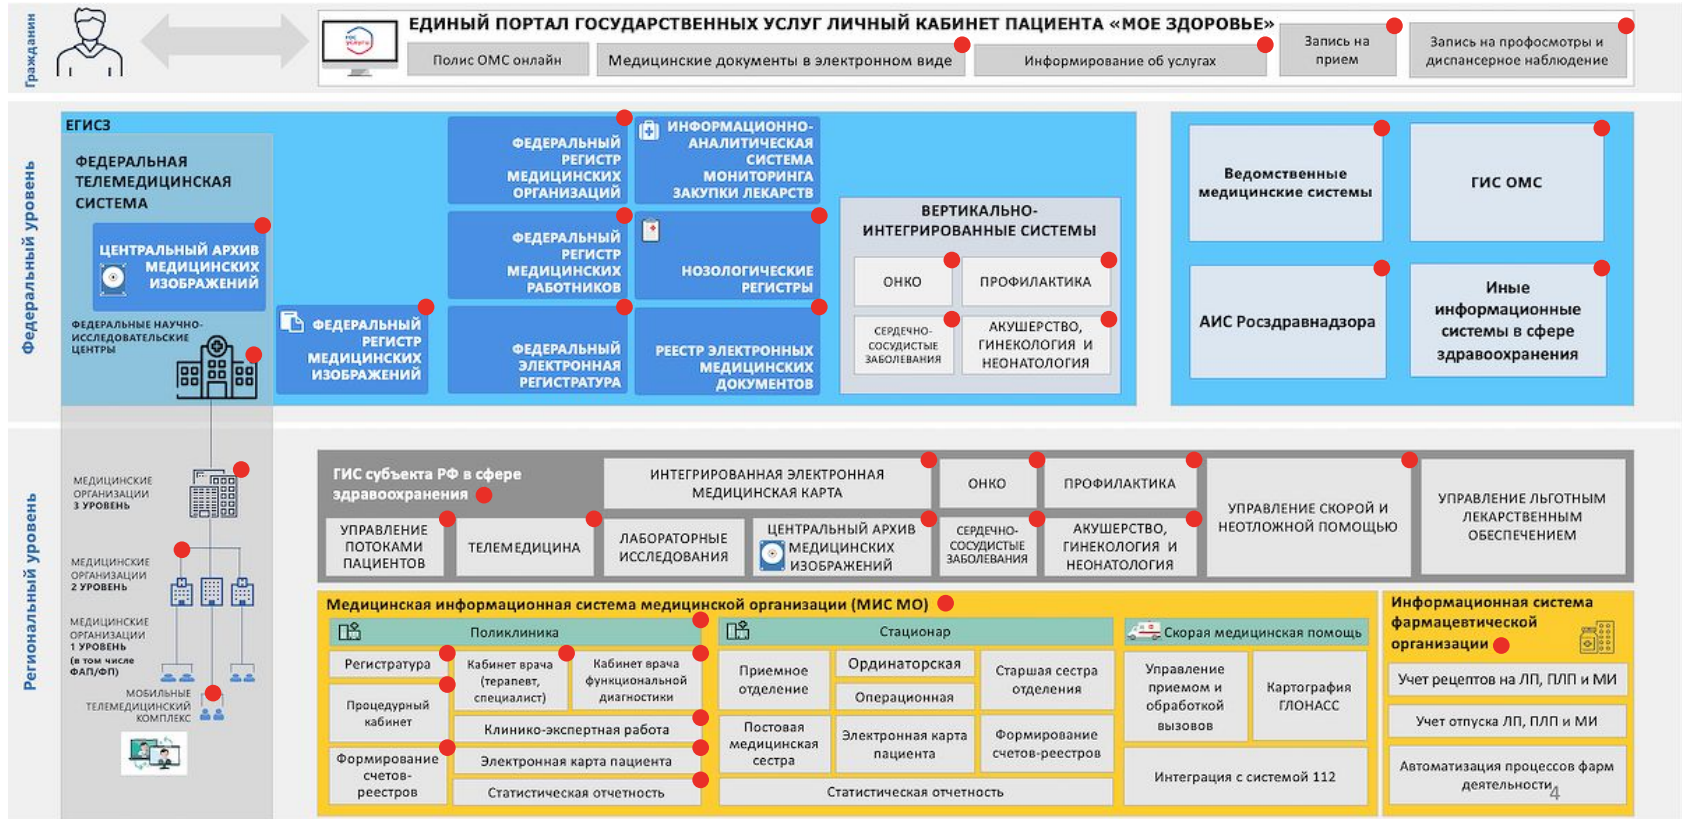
Граждане

ЕДИНЫЙ ПОРТАЛ ГОСУДАРСТВЕННЫХ УСЛУГ ЛИЧНЫЙ КАБИНЕТ ПАЦИЕНТА «МОЕ ЗДОРОВЬЕ»

Полис ОМС онлайн

Медицинские документы в электронном виде

Информирование об услугах

Запись на прием

Запись на профосмотры и диспансерное наблюдение

Федеральный уровень

ЕГИСЗ

ФЕДЕРАЛЬНАЯ ТЕЛЕМЕДИЦИНСКАЯ СИСТЕМА

ЦЕНТРАЛЬНЫЙ АРХИВ МЕДИЦИНСКИХ ИЗОБРАЖЕНИЙ

ФЕДЕРАЛЬНЫЕ НАУЧНО-ИССЛЕДОВАТЕЛЬСКИЕ ЦЕНТРЫ

ФЕДЕРАЛЬНЫЙ РЕГИСТР МЕДИЦИНСКИХ ИЗОБРАЖЕНИЙ

ФЕДЕРАЛЬНЫЙ РЕГИСТР МЕДИЦИНСКИХ ОРГАНИЗАЦИЙ

ИНФОРМАЦИОННО-АНАЛИТИЧЕСКАЯ СИСТЕМА МОНИТОРИНГА ЗАКУПКИ ЛЕКАРСТВ

ФЕДЕРАЛЬНЫЙ РЕГИСТР МЕДИЦИНСКИХ РАБОТНИКОВ

НОЗОЛОГИЧЕСКИЕ РЕГИСТРЫ

ФЕДЕРАЛЬНЫЙ ЭЛЕКТРОННАЯ РЕГИСТРАТУРА

РЕЕСТР ЭЛЕКТРОННЫХ МЕДИЦИНСКИХ ДОКУМЕНТОВ

ВЕРТИКАЛЬНО-ИНТЕГРИРОВАННЫЕ СИСТЕМЫ

ОНКО

ПРОФИЛАКТИКА

СЕРДЕЧНО-СОСУДИСТЫЕ ЗАБОЛЕВАНИЯ

АКУШЕРСТВО, ГИНЕКОЛОГИЯ И НЕОНАТОЛОГИЯ

Ведомственные медицинские системы

ГИС ОМС

АИС Росздравнадзора

Иные информационные системы в сфере здравоохранения

Региональный уровень

МЕДИЦИНСКИЕ ОРГАНИЗАЦИИ 3 УРОВЕНЬ

МЕДИЦИНСКИЕ ОРГАНИЗАЦИИ 2 УРОВЕНЬ

МЕДИЦИНСКИЕ ОРГАНИЗАЦИИ 1 УРОВЕНЬ (в том числе ФАП/ФП)

МОБИЛЬНЫЕ ТЕЛЕМЕДИЦИНСКИЙ КОМПЛЕКС

ГИС субъекта РФ в сфере здравоохранения

ИНТЕГРИРОВАННАЯ ЭЛЕКТРОННАЯ МЕДИЦИНСКАЯ КАРТА

ОНКО

ПРОФИЛАКТИКА

УПРАВЛЕНИЕ СКОРОЙ И НЕОТЛОЖНОЙ ПОМОЩЬЮ

УПРАВЛЕНИЕ ЛЬГОТНЫМ ЛЕКАРСТВЕННЫМ ОБЕСПЕЧЕНИЕМ

УПРАВЛЕНИЕ ПОТОКАМИ ПАЦИЕНТОВ

ТЕЛЕМЕДИЦИНА

ЛАБОРАТОРНЫЕ ИССЛЕДОВАНИЯ

ЦЕНТРАЛЬНЫЙ АРХИВ МЕДИЦИНСКИХ ИЗОБРАЖЕНИЙ

СЕРДЕЧНО-СОСУДИСТЫЕ ЗАБОЛЕВАНИЯ

АКУШЕРСТВО, ГИНЕКОЛОГИЯ И НЕОНАТОЛОГИЯ

Медицинская информационная система медицинской организации (МИС МО)

Поликлиника

Регистратура

Кабинет врача (терапевт, специалист)

Кабинет врача функциональной диагностики

Процедурный кабинет

Клинико-экспертная работа

Формирование счетов-реестров

Электронная карта пациента

Статистическая отчетность

Стационар

Приемное отделение

Ординаторская

Операционная

Старшая сестра отделения

Постовая медицинская сестра

Электронная карта пациента

Формирование счетов-реестров

Статистическая отчетность

Скорая медицинская помощь

Управление приемом и обработкой вызовов

Картография ГЛОНАСС

Интеграция с системой 112

Информационная система фармацевтической организации

Учет рецептов на ЛП, ПЛП и МИ

Учет отпуска ЛП, ПЛП и МИ

Автоматизация процессов фарм деятельности

4